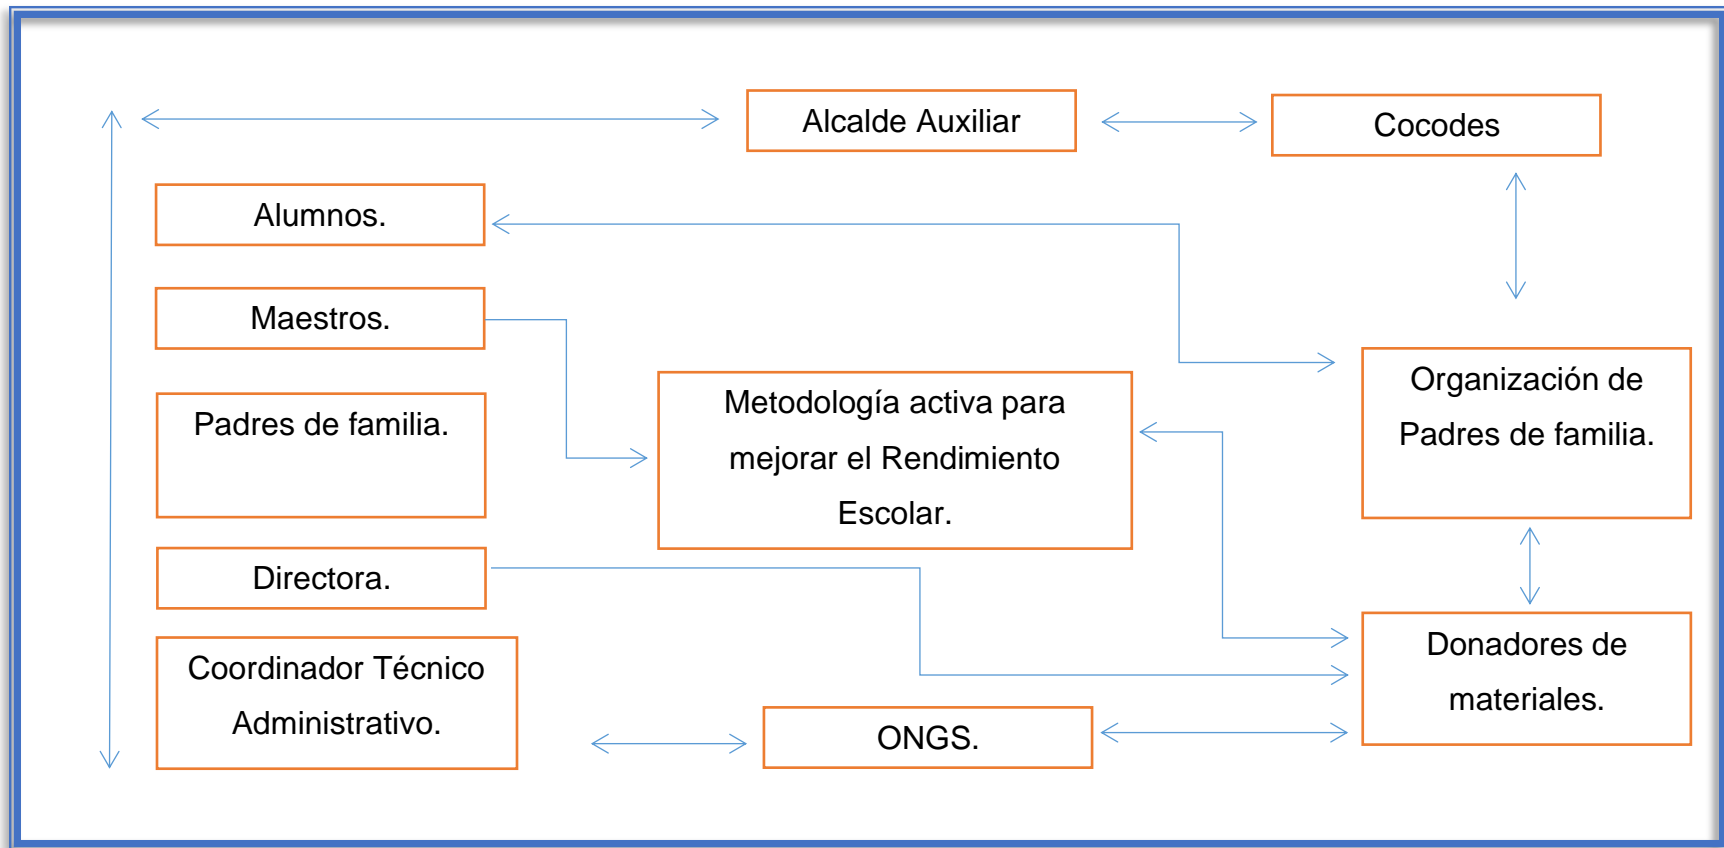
Alcalde Auxiliar

Cocodes

Alumnos.

Maestros.

Padres de familia.

Metodología activa para mejorar el Rendimiento Escolar.

Organización de Padres de familia.

Directora.

Coordinador Técnico Administrativo.

Donadores de materiales.

ONGS.